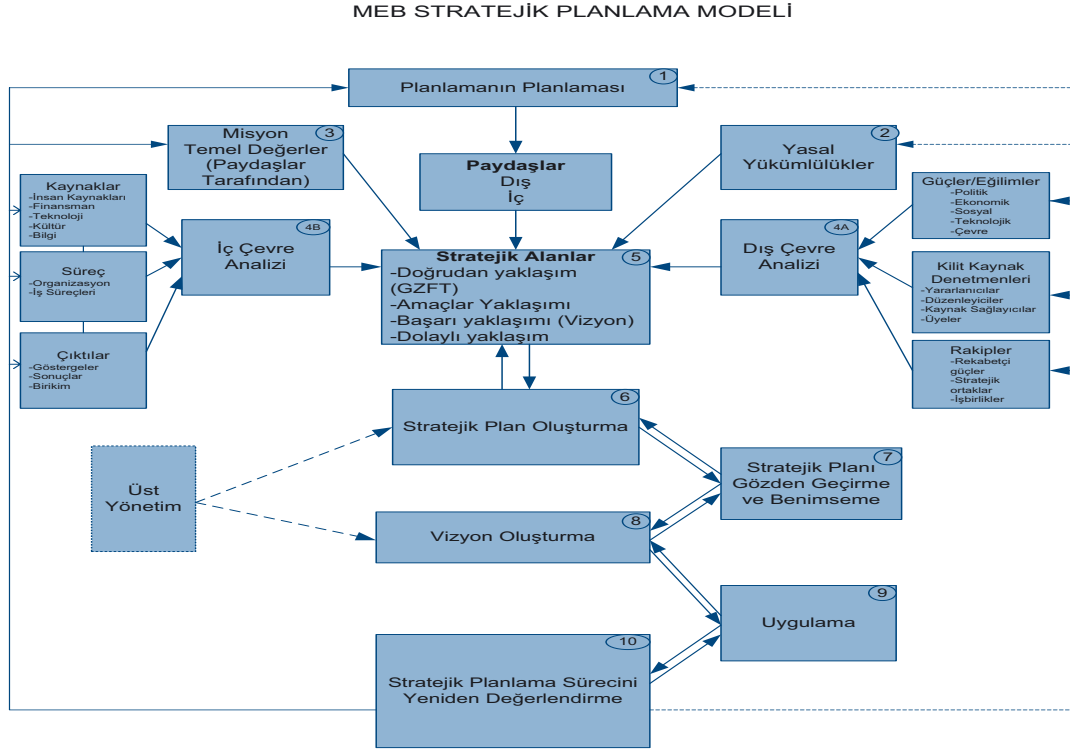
MEB STRATEJİK PLANLAMA MODELİ

Planlamanın Planlaması 1

Misyon Temel Değerler (Paydaşlar Tarafından) 3

Paydaşlar
Dış
İç

Yasal Yükümlülükler 2

Kaynaklar
-İnsan Kaynakları
-Finansman
-Teknoloji
-Kültür
-Bilgi

Süreç
-Organizasyon
-İş Süreçleri

Çıktılar
-Göstergeler
-Sonuçlar
-Birikim

İç Çevre Analizi 4B

Stratejik Alanlar 5
-Doğrudan yaklaşım (GZFT)
-Amaçlar Yaklaşımı
-Başarı yaklaşımı (Vizyon)
-Dolaylı yaklaşım

Dış Çevre Analizi 4A

Güçler/Eğilimler
-Politik
-Ekonomik
-Sosyal
-Teknolojik
-Çevre

Kilit Kaynak Denetmenleri
-Yararlanıcılar
-Düzenleyiciler
-Kaynak Sağlayıcılar
-Üyeler

Rakipler
-Rekabetçi güçler
-Stratejik ortaklar
-İşbirlikler

Stratejik Plan Oluşturma 6

Üst Yönetim

Stratejik Planı Gözden Geçirme ve Benimseme 7

Vizyon Oluşturma 8

Uygulama 9

Stratejik Planlama Sürecini Yeniden Değerlendirme 10